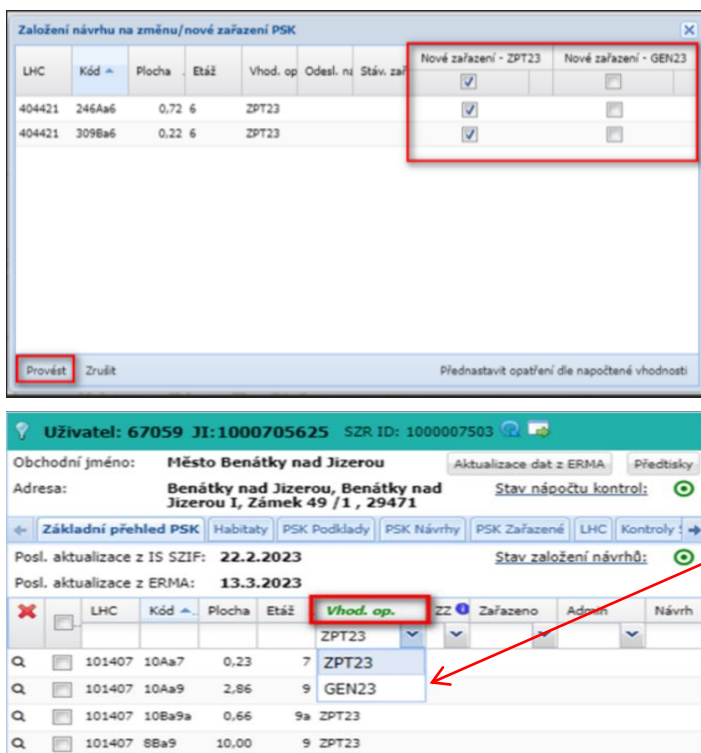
Založení návrhu na změnu/nové zařazení PSK

| LHC | Kód | Plocha | Etáž | Vhod. op | Odesl. na | Stáv. zař | Nové zařazení - ZPT23 | Nové zařazení - GEN23 |
|---|---|---|---|---|---|---|---|---|
| 404421 | 246Aa6 | 0,72 | 6 | ZPT23 | | | | |
| 404421 | 309Ba6 | 0,22 | 6 | ZPT23 | | | | |

Provést Zrušit

Přednastavit opatření dle napočtené vhodnosti

Uživatel: 67059 JI:1000705625 SZR ID: 1000007503

Obchodní jméno: Město Benátky nad Jizerou

Aktualizace dat z ERMA Předtisky

Adresa: Benátky nad Jizerou, Benátky nad Jizerou I, Zámek 49 /1 , 29471

Stav nápočtu kontrol:

Základní přehled PSK Habitaty PSK Podklady PSK Návrhy PSK Zařazené LHC Kontroly

Posl. aktualizace z IS SZIF: 22.2.2023

Stav založení návrhů:

Posl. aktualizace z ERMA: 13.3.2023

| | | LHC | Kód | Plocha | Etáž | Vhod. op. | ZZ | Zařazeno | Admin | Návrh |
|---|---|---|---|---|---|---|---|---|---|---|
| | | | | | | ZPT23 | | | | |
| | | 101407 | 10Aa7 | 0,23 | 7 | ZPT23 | | | | |
| | | 101407 | 10Aa9 | 2,86 | 9 | GEN23 | | | | |
| | | 101407 | 10Ba9a | 0,66 | 9a | ZPT23 | | | | |
| | | 101407 | 8Ba9 | 10,00 | 9 | ZPT23 | | | | |